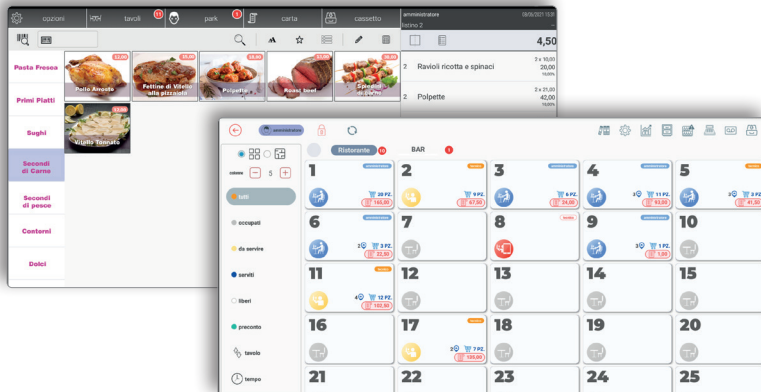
opzioni
tavoli 11
park 5
carta
cassetto
amministratore
tavolo 2
4,50
Pasta Fresca
Primi Piatti
Sughi
Secondi di Carne
Secondi di pesce
Contorni
Dolci
Pollo Arrosto
Fettine di Vitello alla pizzaiola
Polpette
Roast beef
Spiedini
Vitello Tonnato
2 Ravioli ricotta e spinaci 2 x 10,00 20,00
2 Polpette 2 x 21,00 42,00
amministratore
Ristorante 10
BAR 1
colonne 5
tutti
occupati
da servire
serviti
liberi
preconto
tavolo
tempo
1 20 PZ. 165,00
2 9 PZ. 67,00
3 6 PZ. 24,00
4 3 11 PZ. 93,00
5 3 3 PZ. 41,30
6 2 3 PZ. 22,50
7
8
9 3 1 PZ. 1,00
10
11 4 12 PZ. 100,50
12
13
14
15
16
17 2 7 PZ. 130,00
18
19
20
21
22
23
24
25